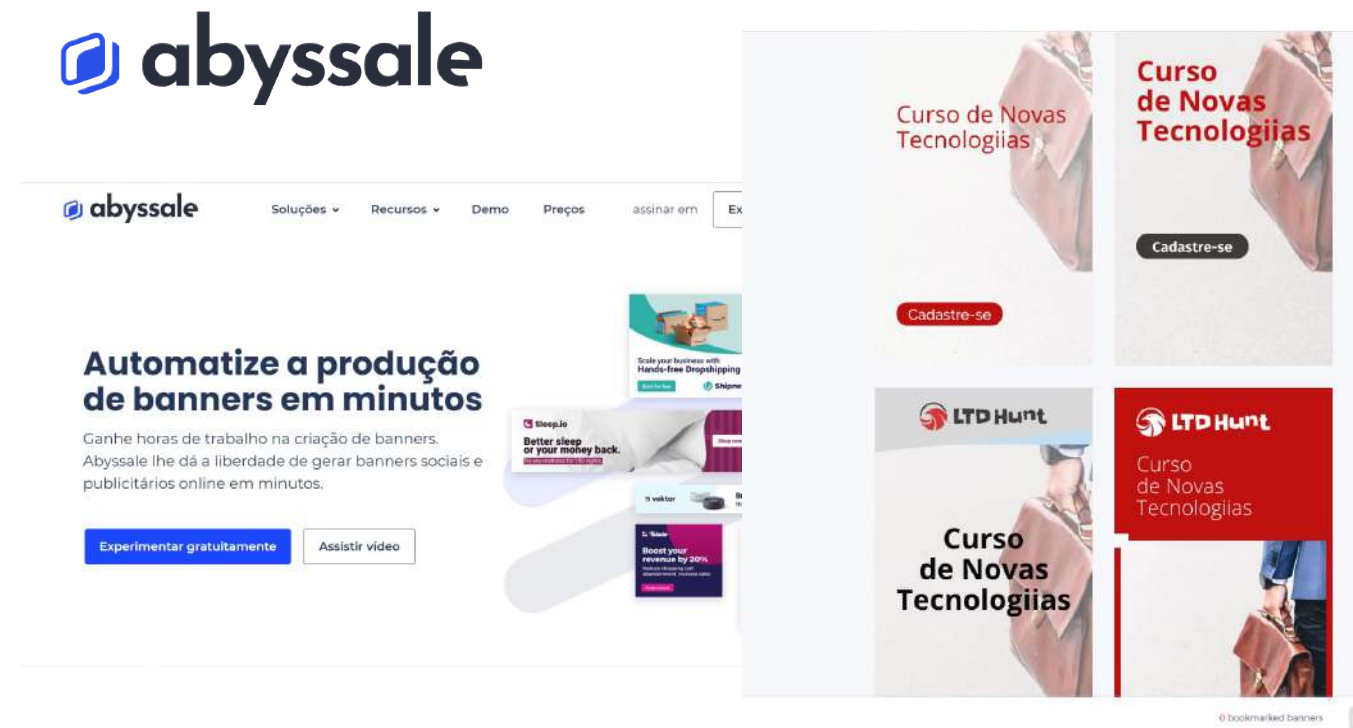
abyssale

abyssale Soluções Recursos Demo Preços assinar em Ex

Automatize a produção de banners em minutos

Ganhe horas de trabalho na criação de banners. Abyssale lhe dá a liberdade de gerar banners sociais e publicitários online em minutos.

Experimentar gratuitamente Assistir vídeo

Scale your business with Hands-free Dropshipping

Shipne

Sleep.io

Better sleep or your money back.

vektor

Boost your revenue by 20%

Curso de Novas Tecnologiias

Cadastre-se

Curso de Novas Tecnologiias

Cadastre-se

LTD Hunt

Curso de Novas Tecnologiias

LTD Hunt

Curso de Novas Tecnologiias

0 bookmarked banners